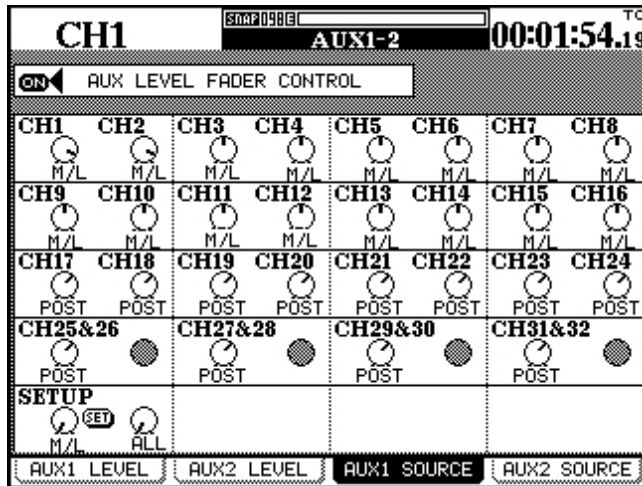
CH1

SNAP 098E

AUX1-2

00:01:54.19

TC

ON AUX LEVEL FADER CONTROL

| CH1 | CH2 | CH3 | CH4 | CH5 | CH6 | CH7 | CH8 |
|---|---|---|---|---|---|---|---|
| M/L | M/L | M/L | M/L | M/L | M/L | M/L | M/L |

| CH9 | CH10 | CH11 | CH12 | CH13 | CH14 | CH15 | CH16 |
|---|---|---|---|---|---|---|---|
| M/L | M/L | M/L | M/L | M/L | M/L | M/L | M/L |

| CH17 | CH18 | CH19 | CH20 | CH21 | CH22 | CH23 | CH24 |
|---|---|---|---|---|---|---|---|
| POST | POST | POST | POST | POST | POST | POST | POST |

| CH25&26 | CH27&28 | CH29&30 | CH31&32 |
|---|---|---|---|
| POST | POST | POST | POST |

SETUP
SET
M/L ALL

AUX1 LEVEL | AUX2 LEVEL | AUX1 SOURCE | AUX2 SOURCE